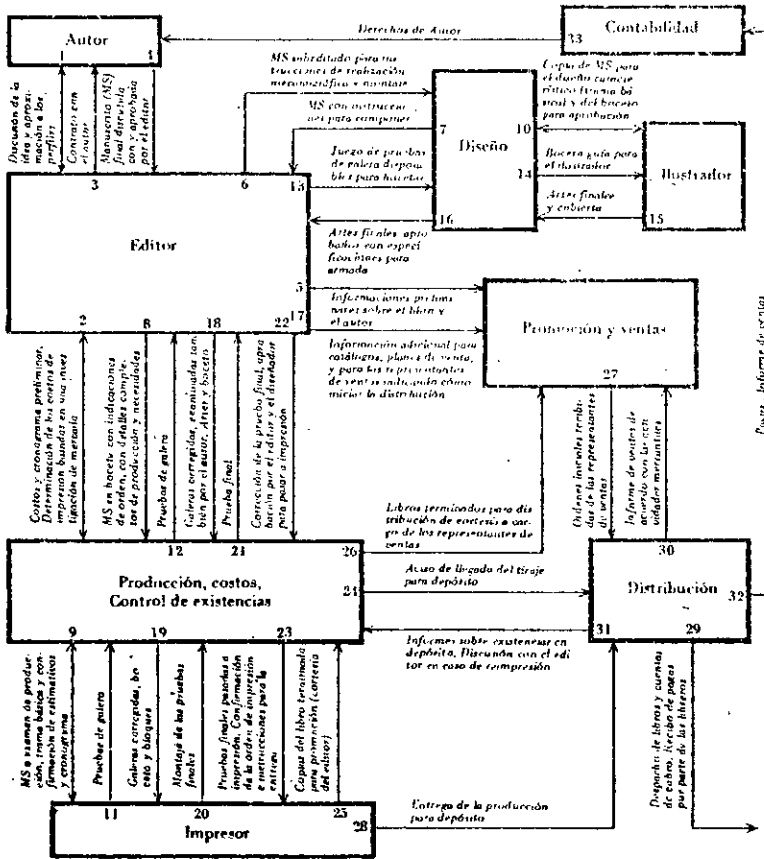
Autor
1

Contabilidad
33

Derechos de Autor

Discusión de la idea y aproximación a los perfiles

Contrato con el autor

Manuscrito (MS) final detallado y aprobado por el editor

3

MS subrayado para instrucciones de realización mecanográfica y montaje

MS con instrucciones para componer

Juego de pruebas de galera disponibles para bocetar

Copia de MS para el diseño con criterios finales bi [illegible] y del boceto para aprobación

Diseño
7
10
14
16

Boceto guía para el ilustrador

Artes finales y cubierta

Ilustrador
15

Editor
6
13
5
17
2
8
18
22

Artes finales aprobadas con especificaciones para armado

Informaciones preliminares sobre el libro y el autor

Información adicional para catálogos, planes de venta, y para los representantes de venta solicitado como inicio la distribución

Promoción y ventas
27

Costos y cronograma preliminar. Determinación de los costos de impresión basados en una investigación de mercado

MS en boceto con indicaciones de orden, con detalles completos de producción y necesidades

Pruebas de galera

Galeras corregidas, examinadas también por el autor. Artes y boceto

Prueba final

Corrección de la prueba final, aprobación por el editor y el diseñador para pasar a impresión

Libros terminados para distribución de cortesía a cargo de los representantes de ventas

Ordenes iniciales tomadas de los representantes de ventas

Informe de ventas de acuerdo con las cantidades mensuales

Pedidos. Informe de ventas

12
21

Producción, costos, Control de existencias
26
24
9
19
23

Aviso de llegada del tiraje para depósito

Distribución
30
31
29
32

Informes sobre existencias en depósito. Discusión con el editor en caso de reimpresión

MS a examen de producción, trama básica y confirmación de estimativos y cronograma

Pruebas de galera

Galeras corregidas, boceto y bloques

Montaje de las pruebas finales

Pruebas finales pasadas a impresión. Confirmación de la orden de impresión e instrucciones para la entrega

Copias del libro terminado para promoción (cortesía del editor)

Despacho de libros y cuentas de cobro, Recibo de pagos por parte de los libreros

Entrega de la producción para depósito

11
20
25
28
Impresor